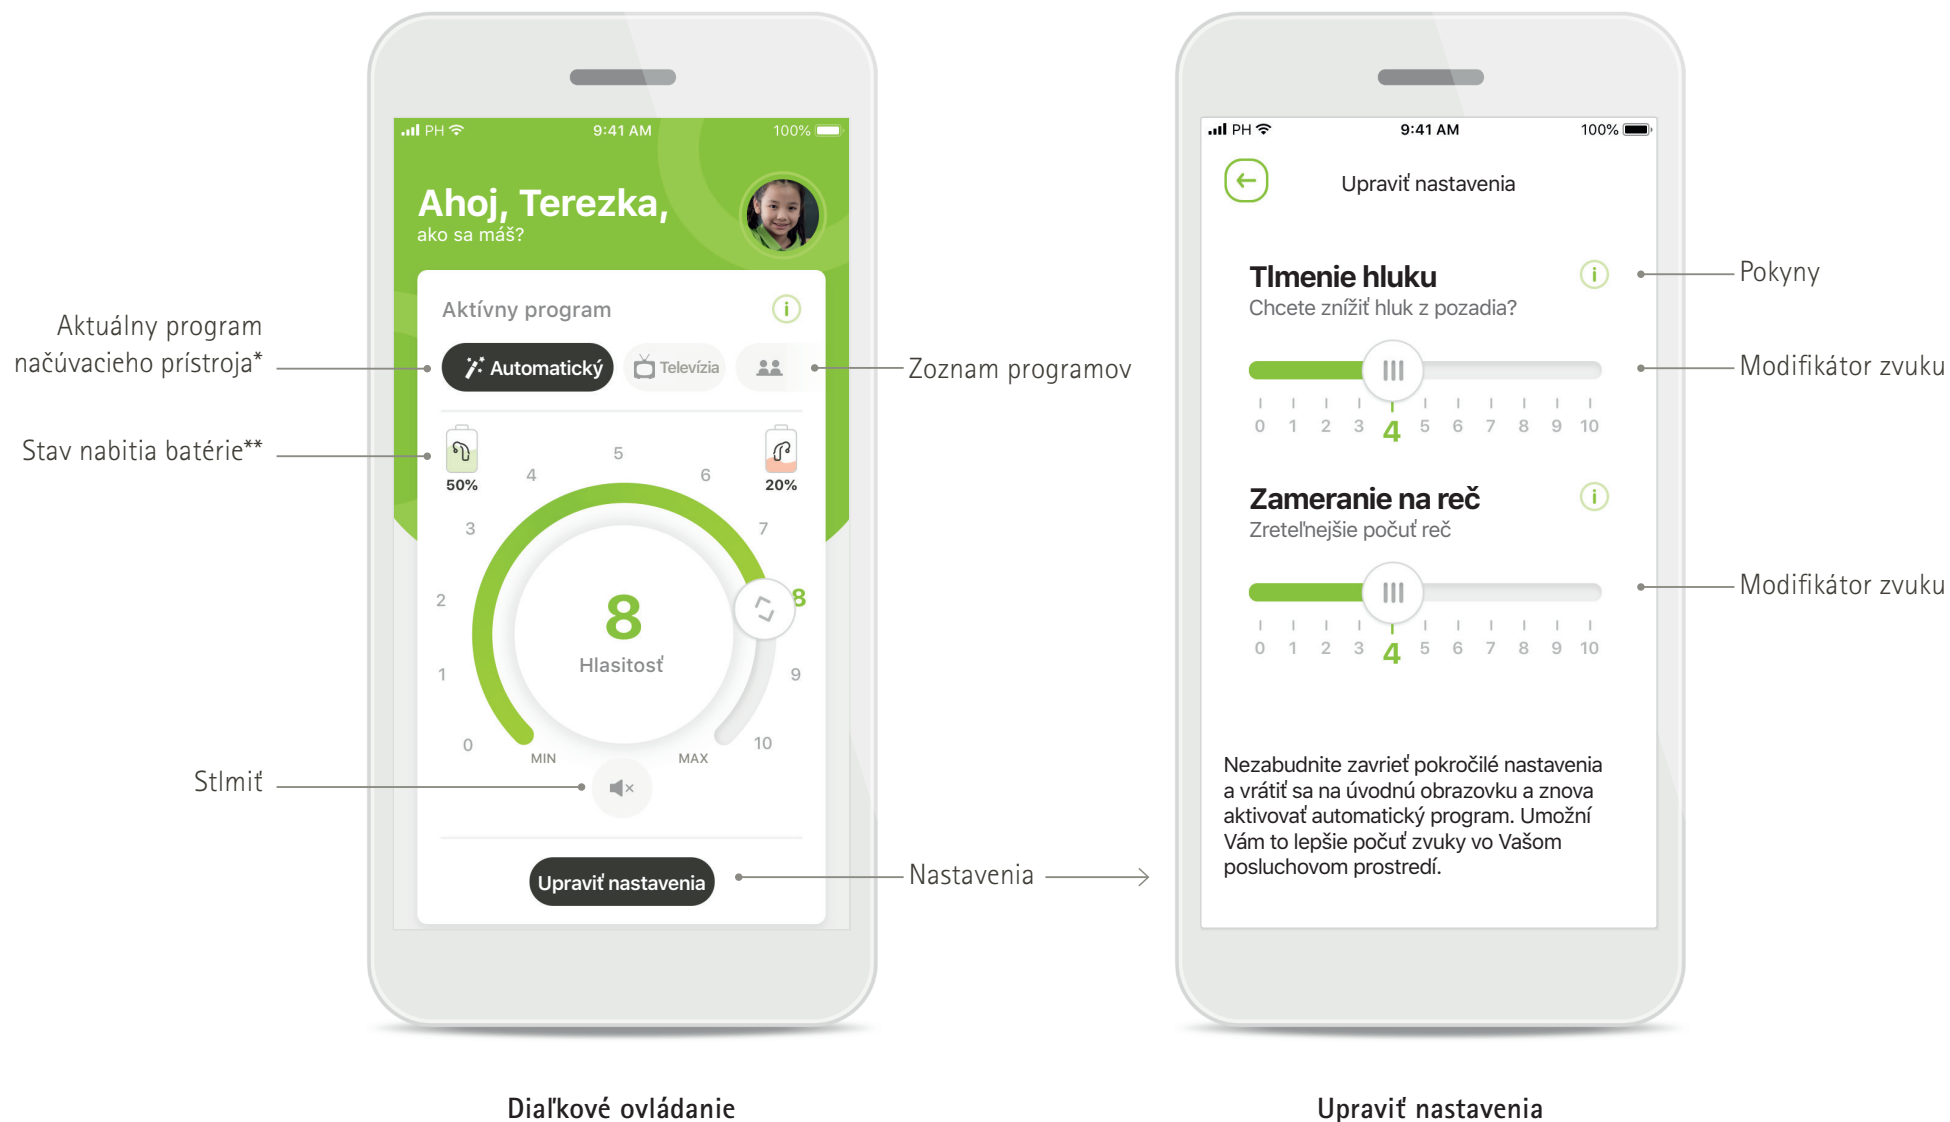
PH 9:41 AM 100%

Ahoj, Terezka,
ako sa máš?

Aktívny program

Aktuálny program načúvacieho prístroja*

Automatický Televízia

Zoznam programov

Stav nabitia batérie**

50% 20%

4 5 6
3 7
2 8
1 9
0 10

8
Hlasitosť

MIN MAX

Stlmiť

Upraviť nastavenia

Nastavenia

PH 9:41 AM 100%

Upraviť nastavenia

Tlmenie hluku
Chcete znížiť hluk z pozadia?

Pokyny

Modifikátor zvuku

0 1 2 3 4 5 6 7 8 9 10

Zameranie na reč
Zreteľnejšie počuť reč

Modifikátor zvuku

0 1 2 3 4 5 6 7 8 9 10

Nezabudnite zavrieť pokročilé nastavenia a vrátiť sa na úvodnú obrazovku a znova aktivovať automatický program. Umožní Vám to lepšie počuť zvuky vo Vašom posluchovom prostredí.

Diaľkové ovládanie

Upraviť nastavenia